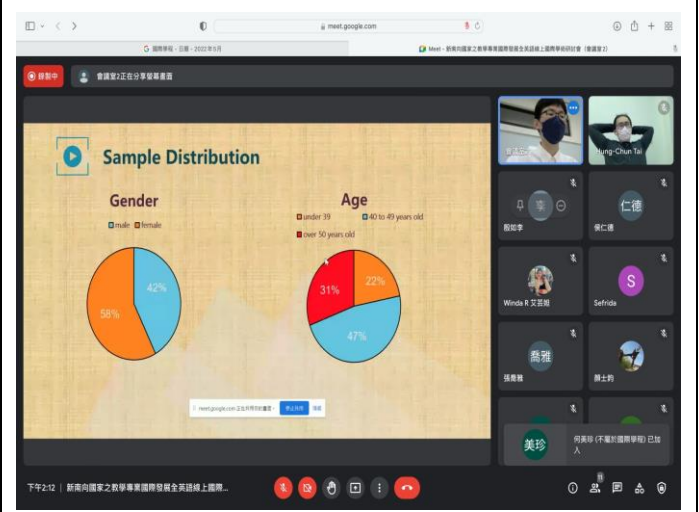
meet.google.com

國際學院 - 云端 - 2022年5月

Meet - 新南向國家之教學專業國際發展全英語線上國際學術研討會（會議室2）

錄製中

會議室2正在分享螢幕畫面

Sample Distribution

Gender

male female

42%

58%

Age

under 39 40 to 49 years old

over 50 years old

31%

22%

47%

meet.google.com 正在共用你的畫面。 停止共用 隱藏

Hung-Chun Tai

殷如李

侯仁德

仁德

Winda R 艾芸妮

S

Sefrida

喬雅

張喬雅

顏士鈞

美珍

何美珍 (不屬於國際學院) 已加入

下午2:12 | 新南向國家之教學專業國際發展全英語線上國際...